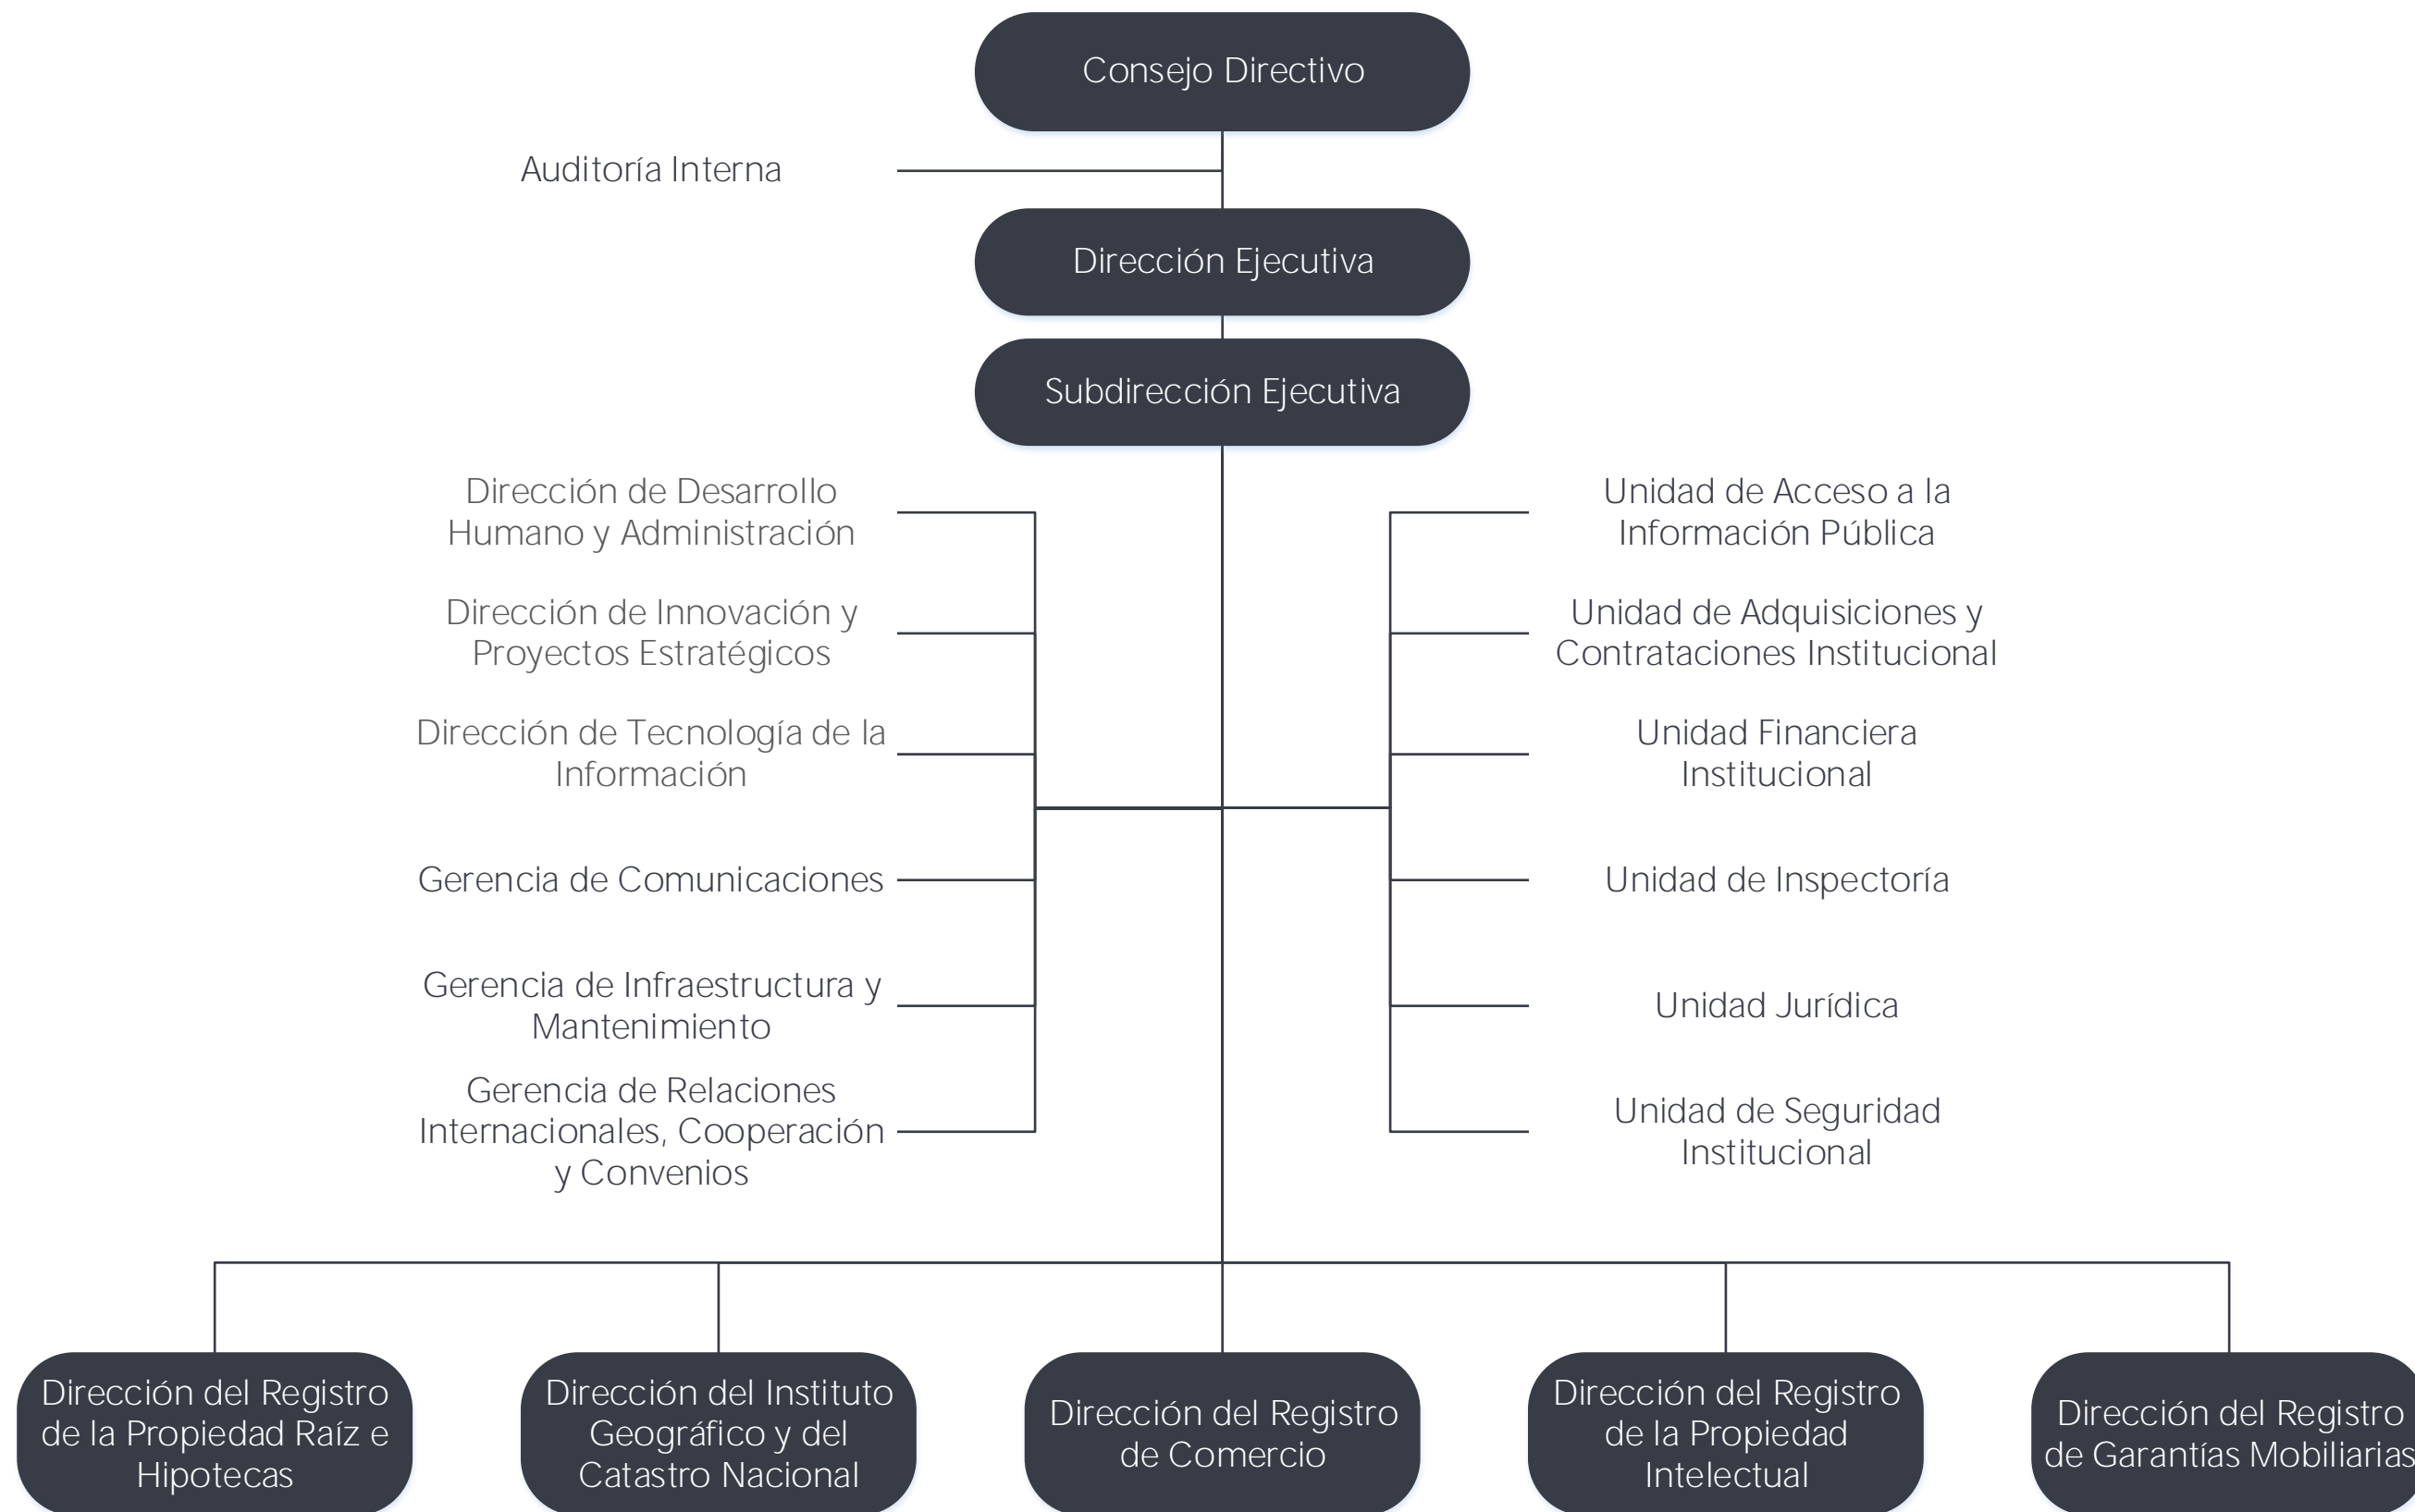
Consejo Directivo

Auditoría Interna

Dirección Ejecutiva

Subdirección Ejecutiva

Dirección de Desarrollo Humano y Administración

Dirección de Innovación y Proyectos Estratégicos

Dirección de Tecnología de la Información

Gerencia de Comunicaciones

Gerencia de Infraestructura y Mantenimiento

Gerencia de Relaciones Internacionales, Cooperación y Convenios

Unidad de Acceso a la Información Pública

Unidad de Adquisiciones y Contrataciones Institucional

Unidad Financiera Institucional

Unidad de Inspectoría

Unidad Jurídica

Unidad de Seguridad Institucional

Dirección del Registro de la Propiedad Raíz e Hipotecas

Dirección del Instituto Geográfico y del Catastro Nacional

Dirección del Registro de Comercio

Dirección del Registro de la Propiedad Intelectual

Dirección del Registro de Garantías Mobiliarias